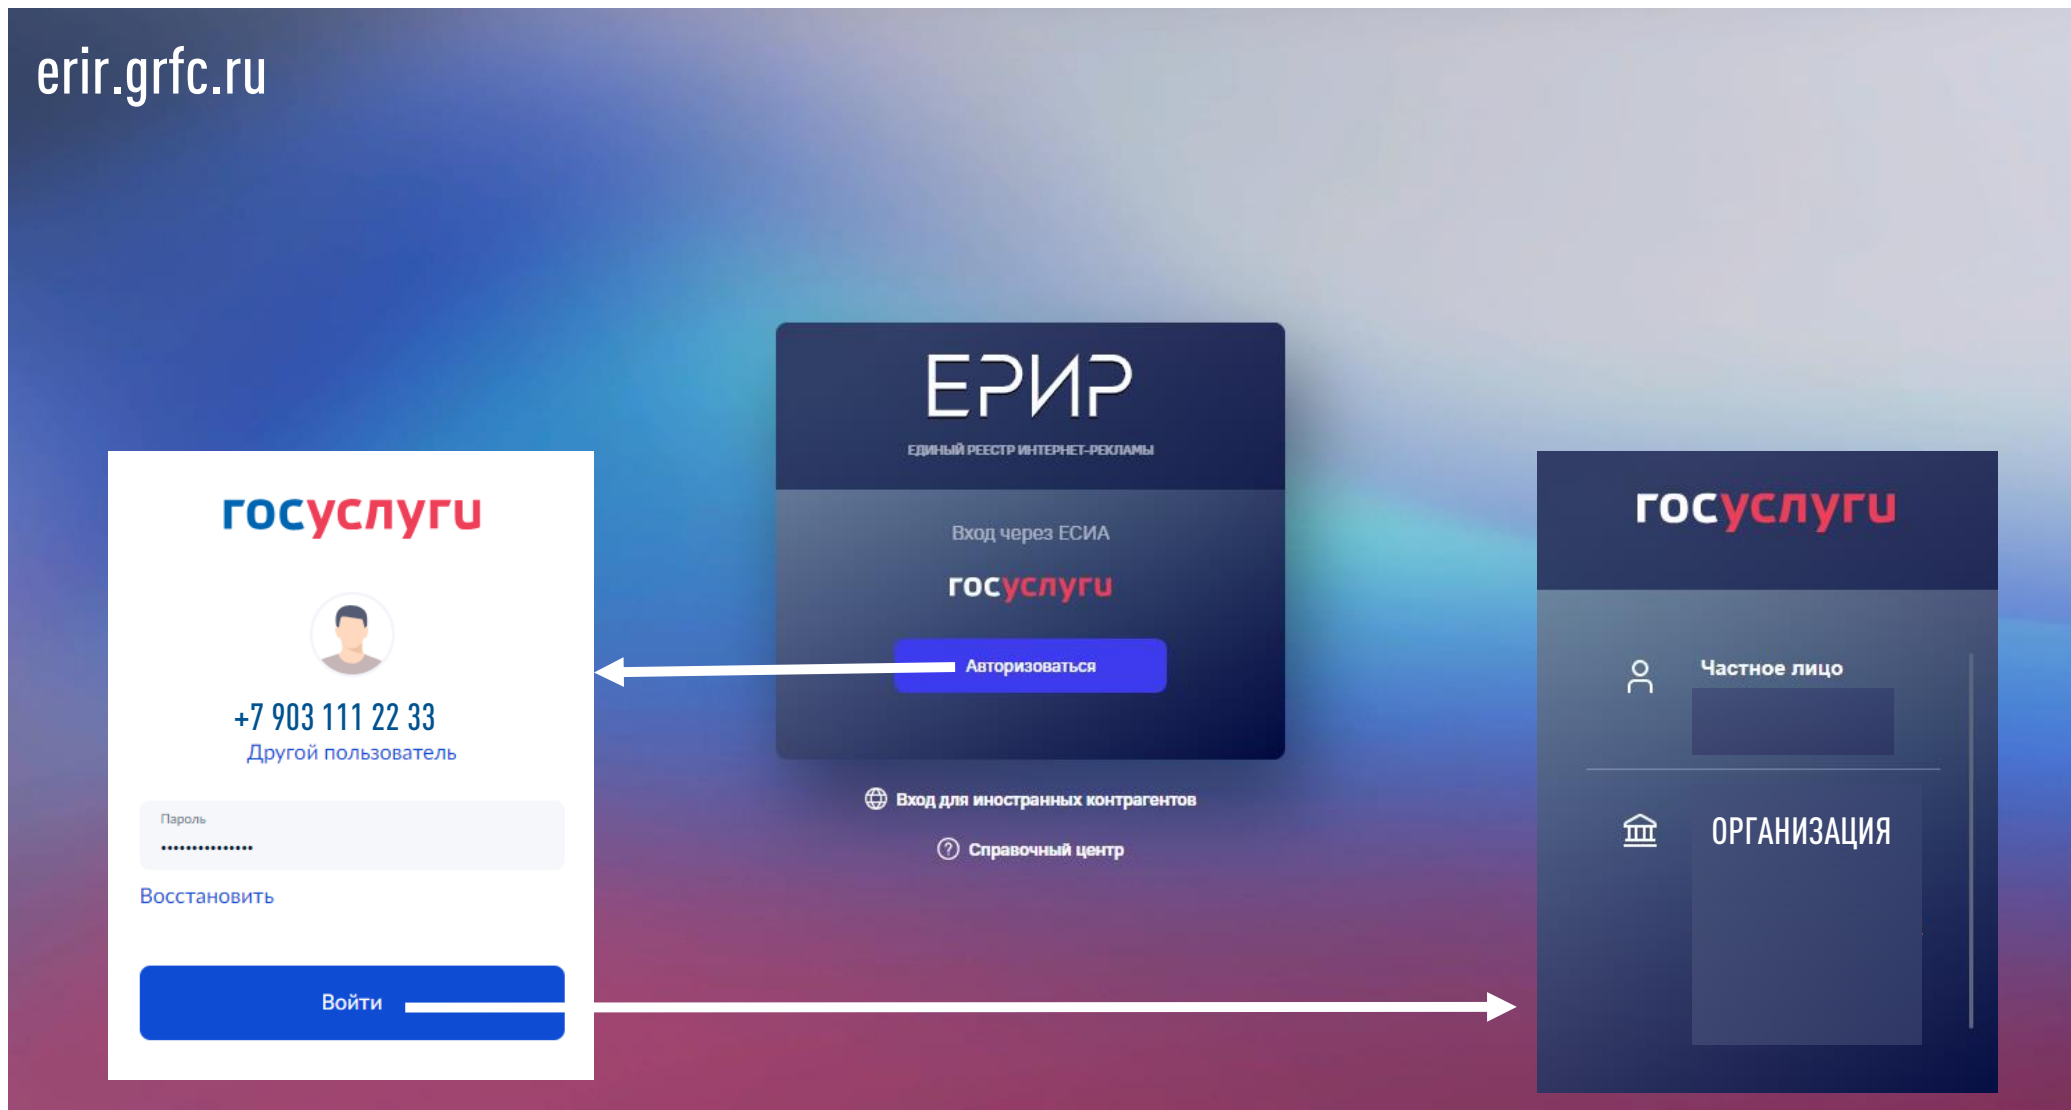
erir.grfc.ru

госуслуги

+7 903 111 22 33
Другой пользователь

Пароль
•••••••••••••••

Восстановить

Войти

ЕРИР
ЕДИНЫЙ РЕЕСТР ИНТЕРНЕТ-РЕКЛАМЫ

Вход через ЕСИА

госуслуги

Авторизоваться

Вход для иностранных контрагентов

Справочный центр

госуслуги

Частное лицо

ОРГАНИЗАЦИЯ